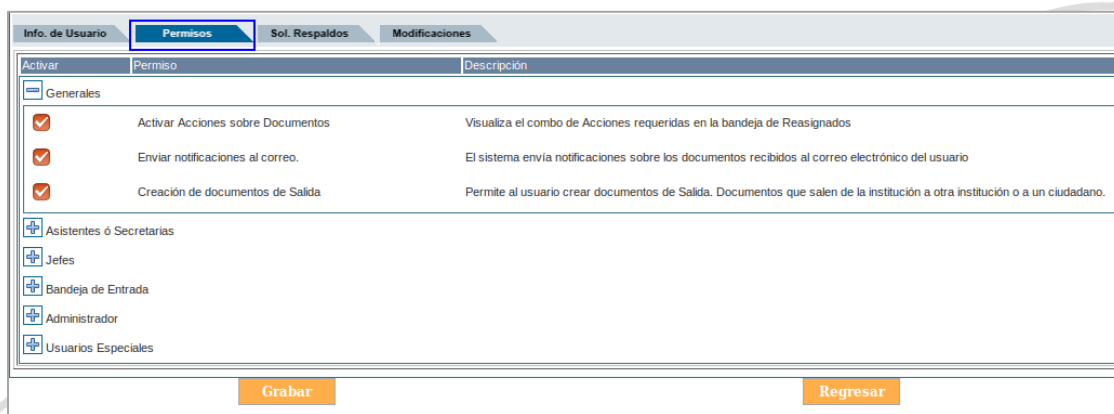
Info. de Usuario | Permisos | Sol. Respaldos | Modificaciones

| Activar | Permiso | Descripción |
|---|---|---|
| Generales | | |
| | Activar Acciones sobre Documentos | Visualiza el combo de Acciones requeridas en la bandeja de Reasignados |
| | Enviar notificaciones al correo. | El sistema envía notificaciones sobre los documentos recibidos al correo electrónico del usuario |
| | Creación de documentos de Salida | Permite al usuario crear documentos de Salida. Documentos que salen de la institución a otra institución o a un ciudadano. |

Asistentes ó Secretarias

Jefes

Bandeja de Entrada

Administrador

Usuarios Especiales

Grabar

Regresar